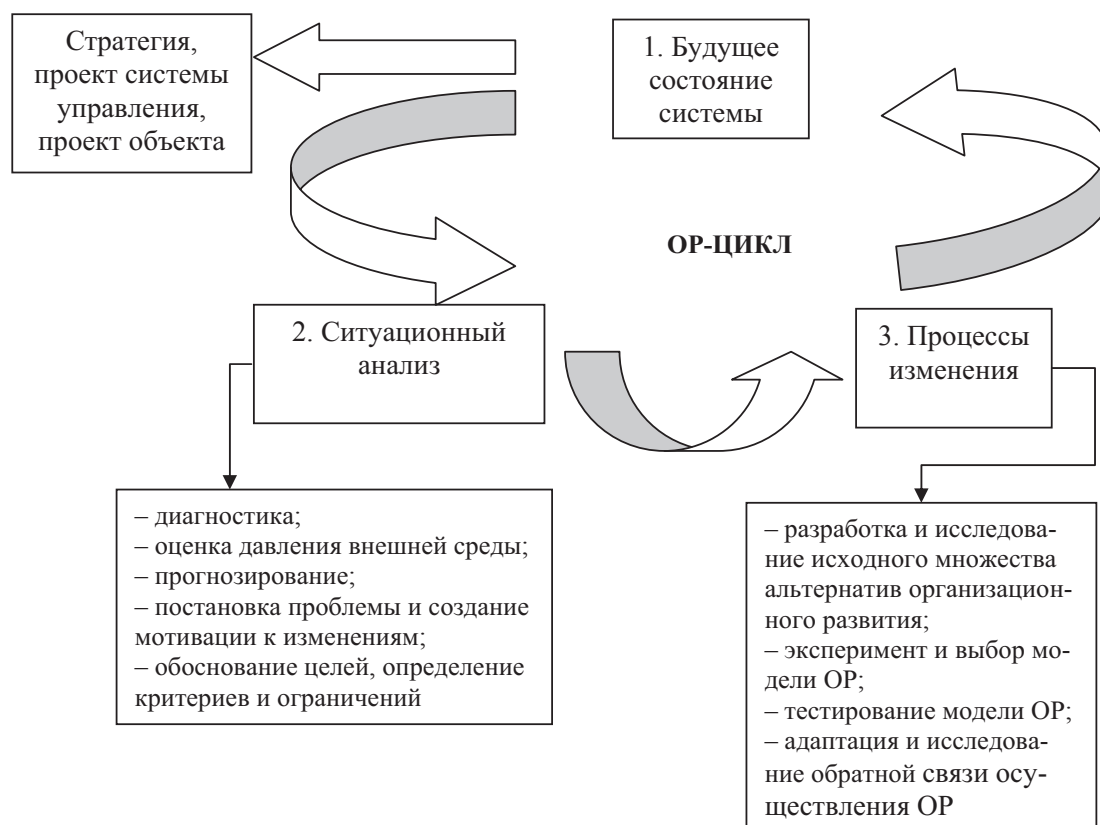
Стратегия, проект системы управления, проект объекта

1. Будущее состояние системы

ОР-ЦИКЛ

2. Ситуационный анализ

3. Процессы изменения

– диагностика;
– оценка давления внешней среды;
– прогнозирование;
– постановка проблемы и создание мотивации к изменениям;
– обоснование целей, определение критериев и ограничений

– разработка и исследование исходного множества альтернатив организационного развития;
– эксперимент и выбор модели ОР;
– тестирование модели ОР;
– адаптация и исследование обратной связи осуществления ОР